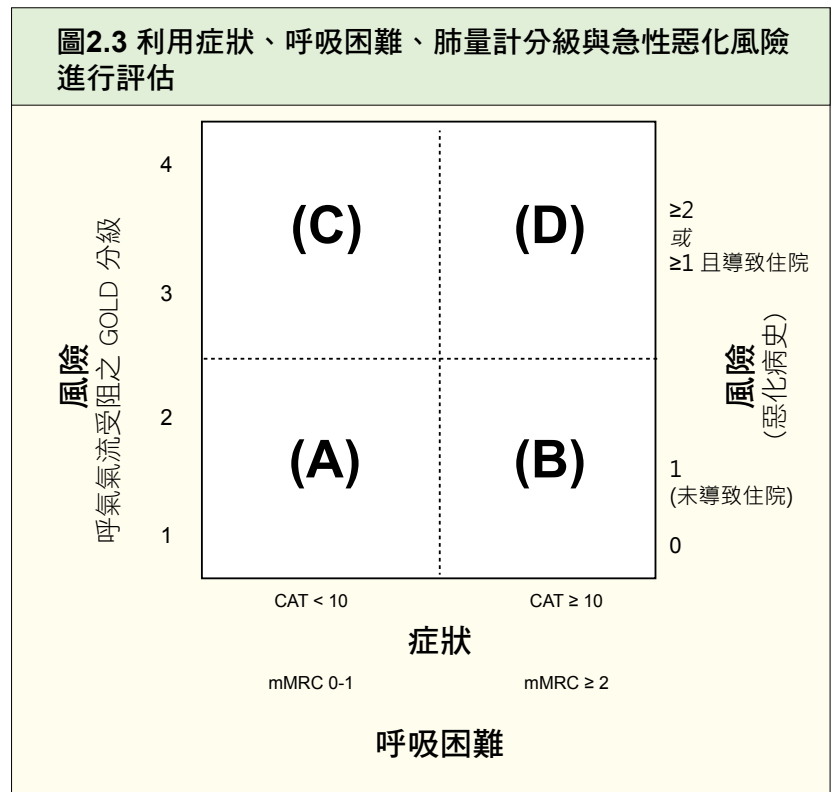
圖2.3 利用症狀、呼吸困難、肺量計分級與急性惡化風險進行評估

風險
呼氣氣流受阻之 GOLD 分級

4
3
2
1

(C)
(D)
(A)
(B)

≥2
或
≥1 且導致住院

風險
(惡化病史)

1
(未導致住院)
0

CAT < 10
CAT ≥ 10

症狀

mMRC 0-1
mMRC ≥ 2

呼吸困難